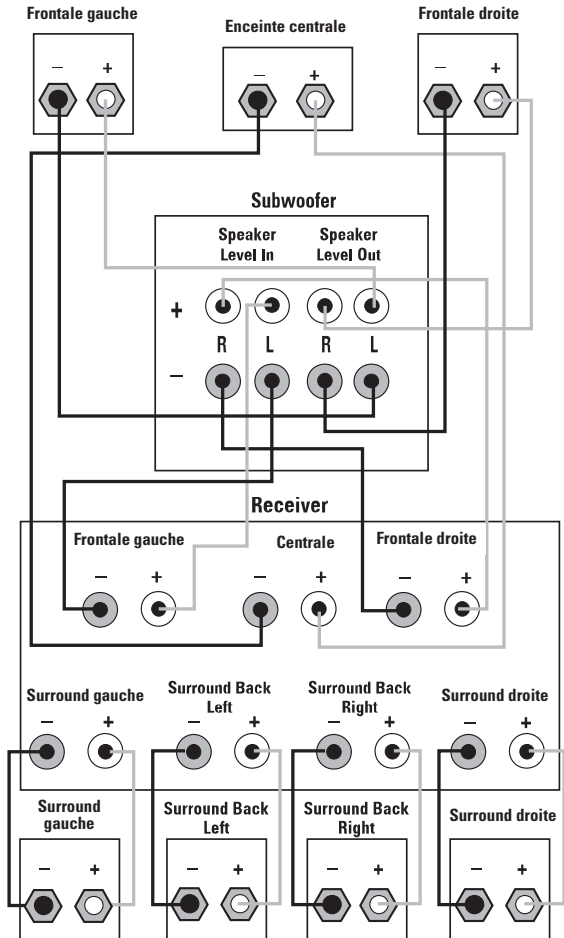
Frontale gauche

– +

Enceinte centrale

– +

Frontale droite

– +

Subwoofer

Speaker Level In

Speaker Level Out

+

R L R L

–

Receiver

Frontale gauche

– +

Centrale

– +

Frontale droite

– +

Surround gauche

– +

Surround Back Left

– +

Surround Back Right

– +

Surround droite

– +

Surround gauche

– +

Surround Back Left

– +

Surround Back Right

– +

Surround droite

– +